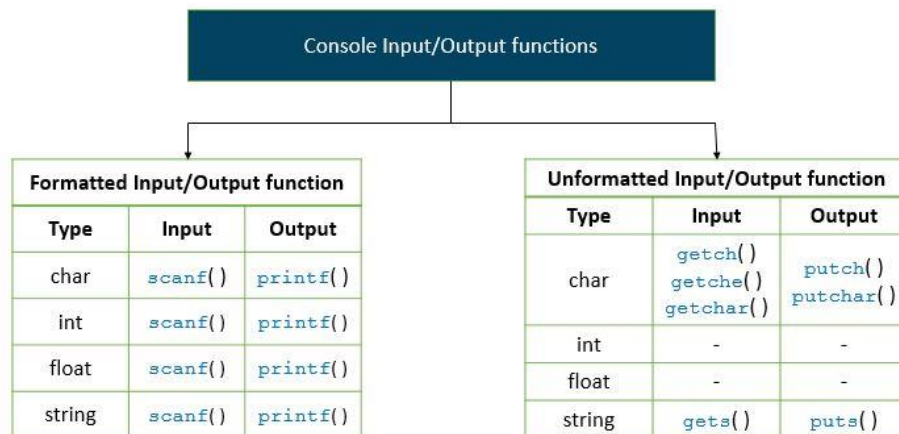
Console Input/Output functions

Formatted Input/Output function

| Type | Input | Output |
|---|---|---|
| char | scanf() | printf() |
| int | scanf() | printf() |
| float | scanf() | printf() |
| string | scanf() | printf() |

Unformatted Input/Output function

| Type | Input | Output |
|---|---|---|
| char | getch() getche() getchar() | putch() putchar() |
| int | - | - |
| float | - | - |
| string | gets() | puts() |